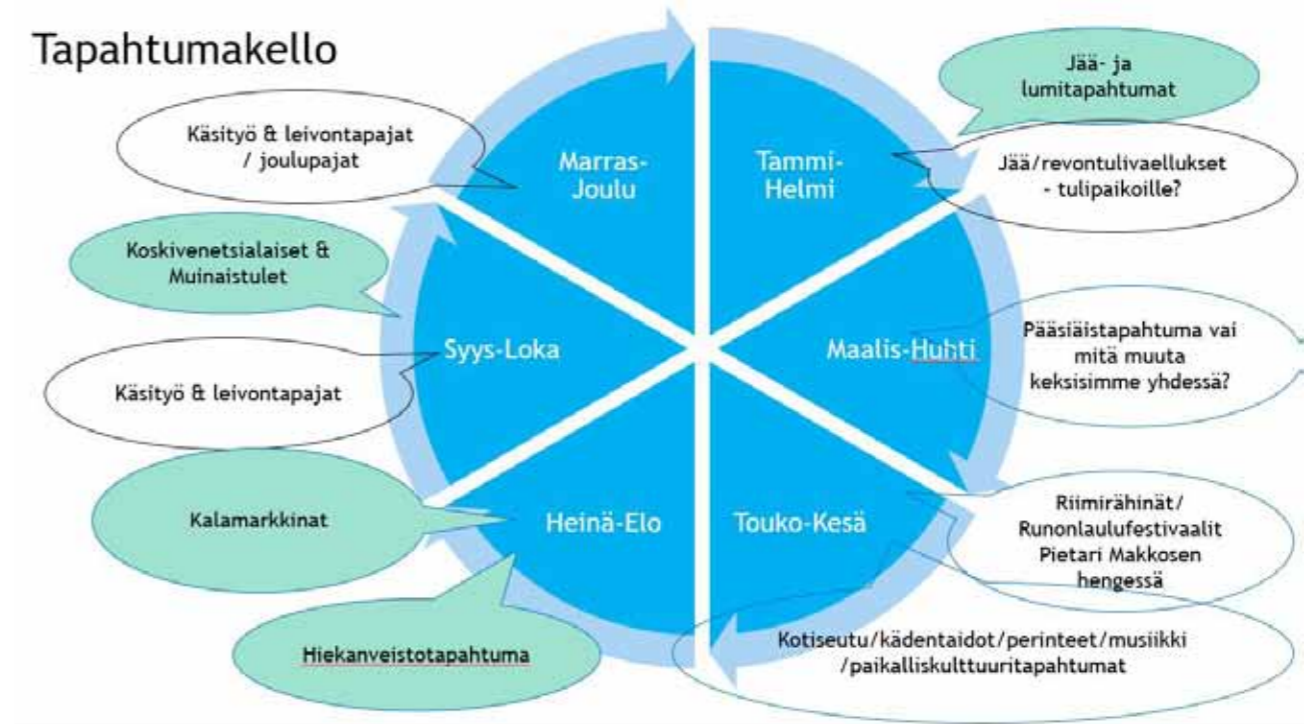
Tapahtumakello

Käsityö & leivontapajat / joulupajat

Marras-Joulu

Tammi-Helmi

Jää- ja lumitapahtumat

Jää/revontulivaellukset - tulipaikoille?

Koskivenetsialaiset & Muinaistulet

Syys-Loka

Käsityö & leivontapajat

Maalis-Huhti

Pääsiäistapahtuma vai mitä muuta keksisimme yhdessä?

Kalamarkkinat

Heinä-Elo

Touko-Kesä

Riimirähinät/ Runonlaulufestivaalit Pietari Makkosen hengessä

Hiekanveistotapahtuma

Kotiseutu/kädentaidot/perinteet/musiikki /paikalliskulttuuritapahtumat